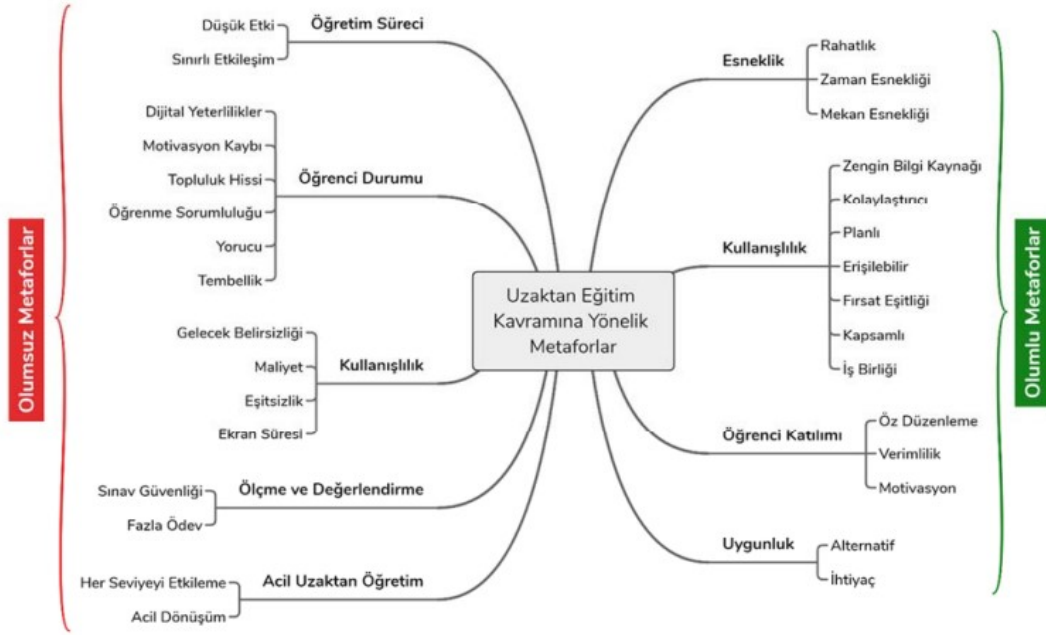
Olumsuz Metaforlar

Öğretim Süreci
Düşük Etki
Sınırlı Etkileşim

Öğrenci Durumu
Dijital Yeterlilikler
Motivasyon Kaybı
Topluluk Hissi
Öğrenme Sorumluluğu
Yorucu
Tembellik

Kullanışlılık
Gelecek Belirsizliği
Maliyet
Eşitsizlik
Ekran Süresi

Ölçme ve Değerlendirme
Sınav Güvenliği
Fazla Ödev

Acil Uzaktan Öğretim
Her Seviyeyi Etkileme
Acil Dönüşüm

Uzaktan Eğitim Kavramına Yönelik Metaforlar

Esneklik
Rahatlık
Zaman Esnekliği
Mekan Esnekliği

Kullanışlılık
Zengin Bilgi Kaynağı
Kolaylaştırıcı
Planlı
Erişilebilir
Fırsat Eşitliği
Kapsamlı
İş Birliği

Öğrenci Katılımı
Öz Düzenleme
Verimlilik
Motivasyon

Uygunluk
Alternatif
İhtiyaç

Olumlu Metaforlar